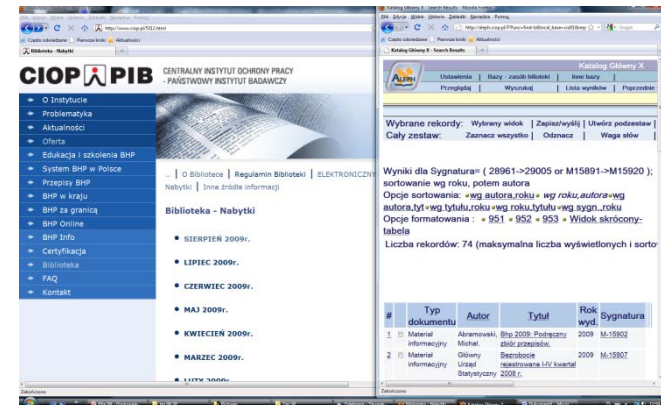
Biblioteka - Nabytki

CIOP PIB CENTRALNY INSTYTUT OCHRONY PRACY - PAŃSTWOWY INSTYTUT BADAWCZY

O Instytucie
Problematyka
Aktualności
Oferta
Edukacja i szkolenia BHP
System BHP w Polsce
Przepisy BHP
BHP w kraju
BHP za granicą
BHP Online
BHP Info
Certyfikacja
Biblioteka
FAQ
Kontakt

.. | O Bibliotece | Regulamin Biblioteki | ELEKTRONICZNY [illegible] Nabytki | Inne źródła informacji

Biblioteka - Nabytki

SIERPIEŃ 2009r.
LIPIEC 2009r.
CZERWIEC 2009r.
MAJ 2009r.
KWIECIEŃ 2009r.
MARZEC 2009r.
LUTY 2009r.

Zakończono

Katalog Główny X - Search Results

Katalog Główny X
Ustawienia | Bazy - zasób biblioteki | Inne bazy |
Przeglądaj | Wyszukaj | Lista wyników | Poprzednie

Wybrane rekordy: Wybrany widok | Zapisz/wyślij | Utwórz podzestaw
Cały zestaw: Zaznacz wszystko | Odznacz | Waga słów |

Wyniki dla Sygnatura= ( 28961->29005 or M15891->M15920 ); sortowanie wg roku, potem autora
Opcje sortowania: wg autora, roku wg roku, autora wg autora, tytułu wg roku, tytułu wg sygn., roku
Opcje formatowania : 951 952 953 Widok skrócony-tabela
Liczba rekordów: 74 (maksymalna liczba wyświetlonych i sorto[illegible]

| # | | Typ dokumentu | Autor | Tytuł | Rok wyd. | Sygnatura |
|---|---|---|---|---|---|---|
| 1 | | Materiał informacyjny | Abramowski, Michał. | Bhp 2009: Podręczny zbiór przepisów. | 2009 | M-15902 |
| 2 | | Materiał informacyjny | Główny Urząd Statystyczny | Bezrobocie rejestrowane I-IV kwartał 2008 r. | 2009 | M-15907 |

Zakończono